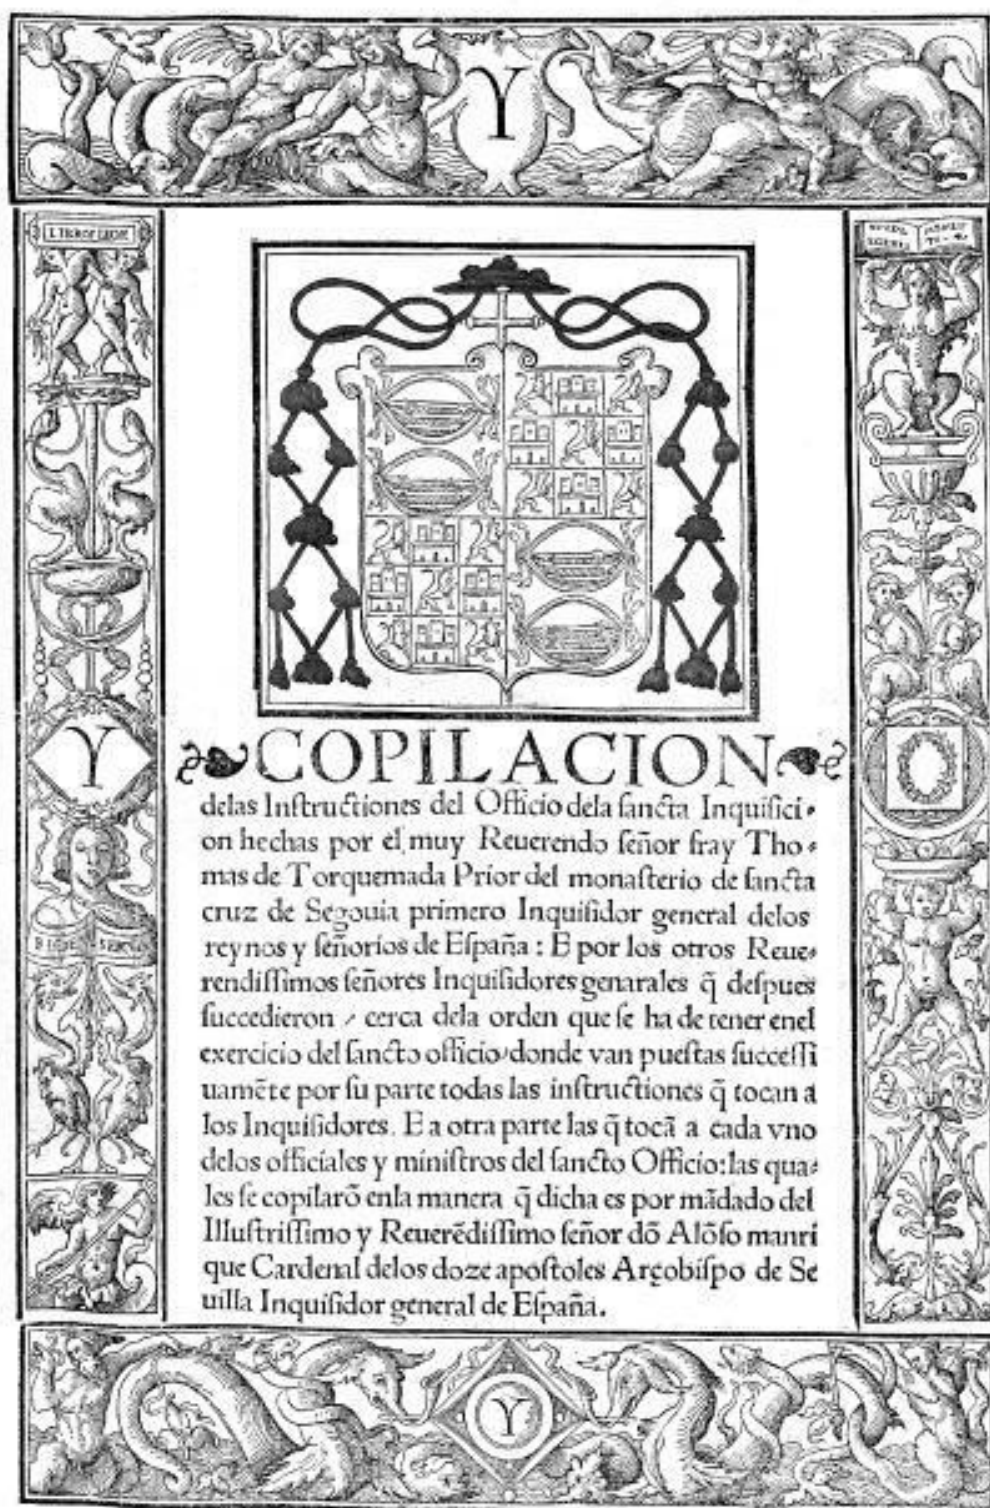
Y

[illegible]

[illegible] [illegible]

Y

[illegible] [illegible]

O

COPILACION

delas Instructiones del Officio dela sancta Inquisicion hechas por el muy Reuerendo señor fray Thomas de Torquemada Prior del monasterio de sancta cruz de Segouia primero Inquisidor general delos reynos y señorios de España: E por los otros Reuerendissimos señores Inquisidores genarales q̃ despues succedieron / cerca dela orden que se ha de tener enel exercicio del sancto officio/donde van puestas successiuamẽte por su parte todas las instructiones q̃ tocan a los Inquisidores. E a otra parte las q̃ tocã a cada vno delos officiales y ministros del sancto Officio: las quales se copilarõ enla manera q̃ dicha es por mãdado del Illustrissimo y Reuerẽdissimo señor dõ Alõso manrique Cardenal delos doze apostoles Arçobispo de Seuilla Inquisidor general de España.

Y